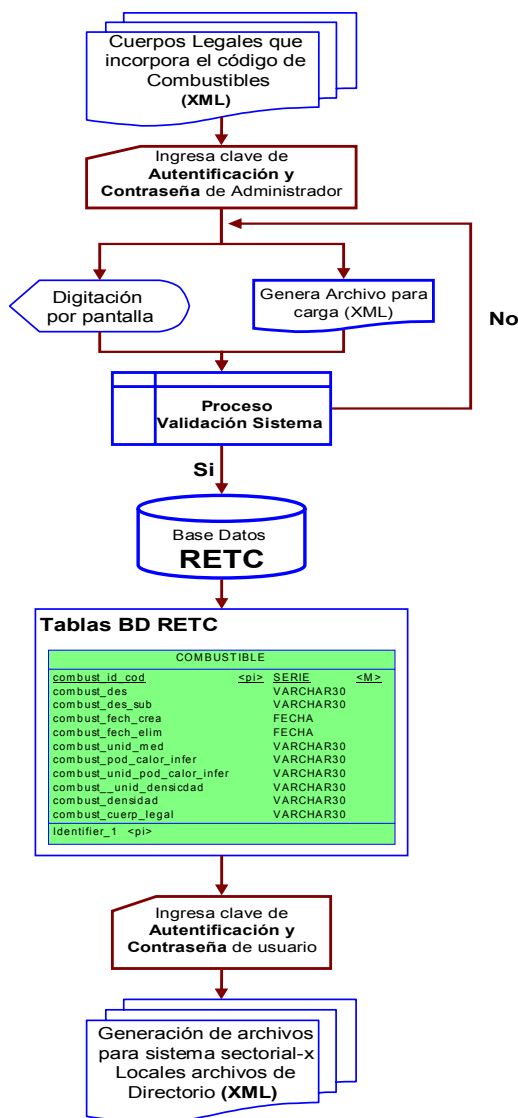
Cuerpos Legales que incorpora el código de Combustibles **(XML)**

Ingresa clave de **Autentificación y Contraseña** de Administrador

Digitación por pantalla

Genera Archivo para carga (XML)

No

**Proceso Validación Sistema**

**Si**

Base Datos
**RETC**

**Tablas BD RETC**

| COMBUSTIBLE | | | |
|---|---|---|---|
| combust_id_cod | <pi> | SERIE | <M> |
| combust_des | | VARCHAR30 | |
| combust_des_sub | | VARCHAR30 | |
| combust_fech_crea | | FECHA | |
| combust_fech_elim | | FECHA | |
| combust_unid_med | | VARCHAR30 | |
| combust_pod_calor_infer | | VARCHAR30 | |
| combust_unid_pod_calor_infer | | VARCHAR30 | |
| combust__unid_densicdad | | VARCHAR30 | |
| combust_densidad | | VARCHAR30 | |
| combust_cuerp_legal | | VARCHAR30 | |
| Identifier_1 <pi> | | | |

Ingresa clave de **Autentificación y Contraseña** de usuario

Generación de archivos para sistema sectorial-x Locales archivos de Directorio **(XML)**